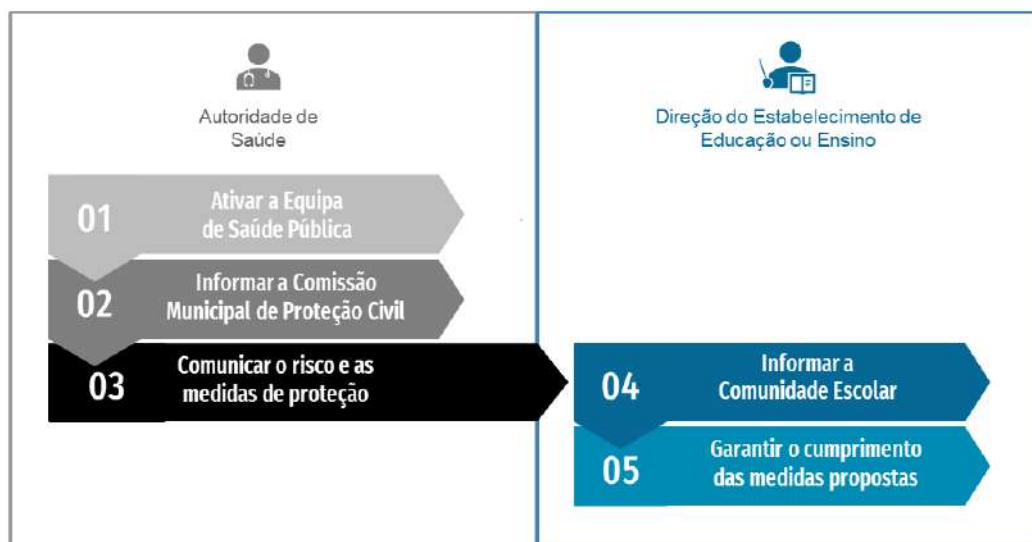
Autoridade de Saúde

01 Ativar a Equipa de Saúde Pública

02 Informar a Comissão Municipal de Proteção Civil

03 Comunicar o risco e as medidas de proteção

Direção do Estabelecimento de Educação ou Ensino

04 Informar a Comunidade Escolar

05 Garantir o cumprimento das medidas propostas